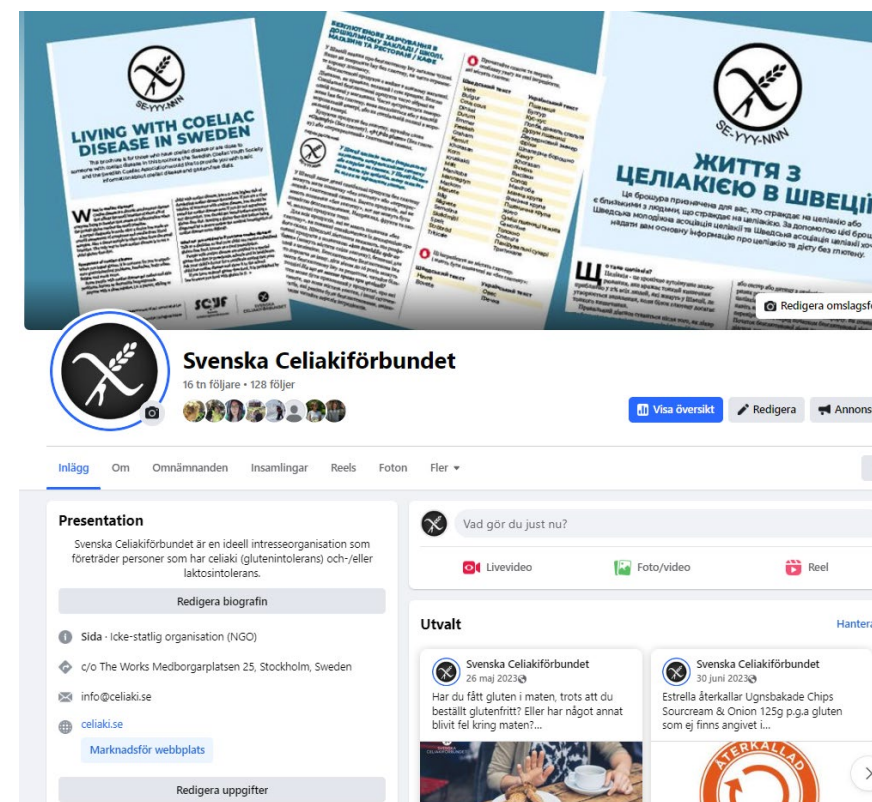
SE-YYY-NNN

LIVING WITH COELIAC DISEASE IN SWEDEN

SCUF

SE-YYY-NNN

ЖИТТЯ З ЦЕЛІАКІЄЮ В ШВЕЦІЇ

Ця брошура призначена для вас, хто страждає на целіакію або є близьким з людьми, що страждає на целіакію. За допомогою цієї брошури Шведська молодіжна асоціація целіакії та Шведська асоціація целіакії хочуть надати вам основну інформацію про целіакію та дієту без глютену.

Redigera omslagsfo

Svenska Celiakiförbundet

16 tn följare • 128 följer

Visa översikt

Redigera

Annons

Inlägg

Om

Omnämnanden

Insamlingar

Reels

Foton

Fler

Presentation

Svenska Celiakiförbundet är en ideell intresseorganisation som företräder personer som har celiaki (glutenintolerans) och-/eller laktosintolerans.

Redigera biografin

Sida · Icke-statlig organisation (NGO)

c/o The Works Medborgarplatsen 25, Stockholm, Sweden

info@celiaki.se

celiaki.se

Marknadsför webbplats

Redigera uppgifter

Vad gör du just nu?

Livevideo

Foto/video

Reel

Utvalt

Hantera

Svenska Celiakiförbundet

26 maj 2023

Har du fått gluten i maten, trots att du beställt glutenfritt? Eller har något annat blivit fel kring maten?...

Svenska Celiakiförbundet

30 juni 2023

Estrella återkallar Ugnsbakade Chips Sourcream & Onion 125g p.g.a gluten som ej finns angivet i...

ÅTERKALLAD